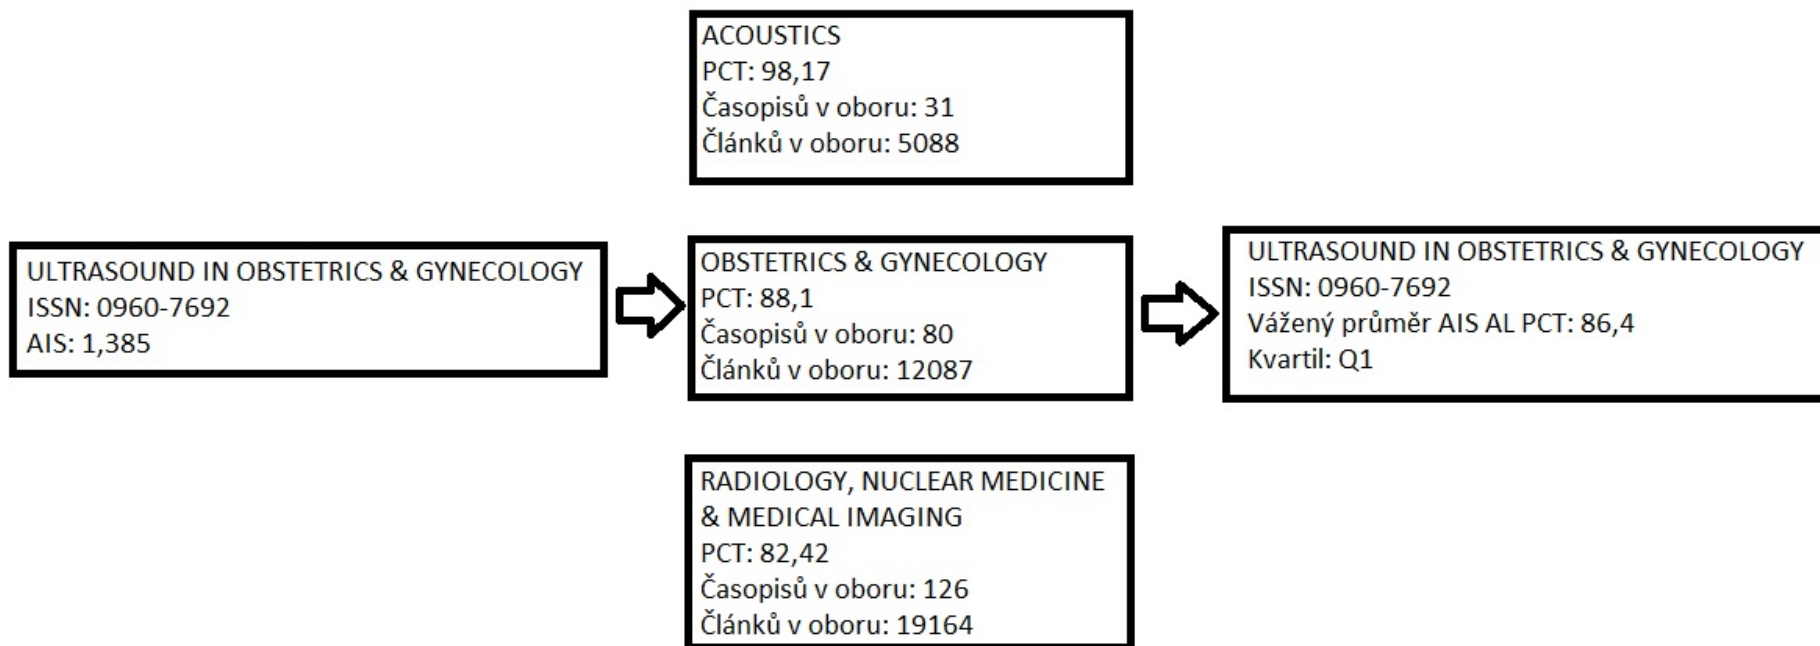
ACOUSTICS
PCT: 98,17
Časopisů v oboru: 31
Článků v oboru: 5088

ULTRASOUND IN OBSTETRICS & GYNECOLOGY
ISSN: 0960-7692
AIS: 1,385

OBSTETRICS & GYNECOLOGY
PCT: 88,1
Časopisů v oboru: 80
Článků v oboru: 12087

ULTRASOUND IN OBSTETRICS & GYNECOLOGY
ISSN: 0960-7692
Vážený průměr AIS AL PCT: 86,4
Kvartil: Q1

RADIOLOGY, NUCLEAR MEDICINE & MEDICAL IMAGING
PCT: 82,42
Časopisů v oboru: 126
Článků v oboru: 19164